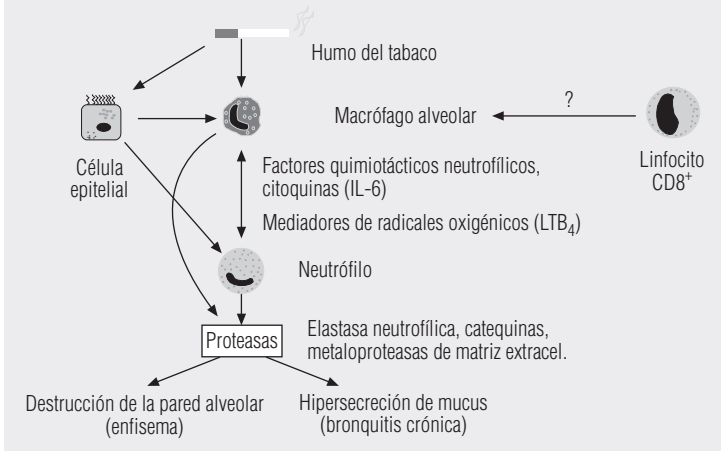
Humo del tabaco

Célula epitelial

Macrófago alveolar

?

Linfocito $CD8^+$

Factores quimiotácticos neutrofílicos, citoquinas (IL-6)

Mediadores de radicales oxigénicos ($LTB_4$)

Neutrófilo

Proteasas

Elastasa neutrofílica, catequinas, metaloproteasas de matriz extracel.

Destrucción de la pared alveolar (enfisema)

Hipersecreción de mucus (bronquitis crónica)